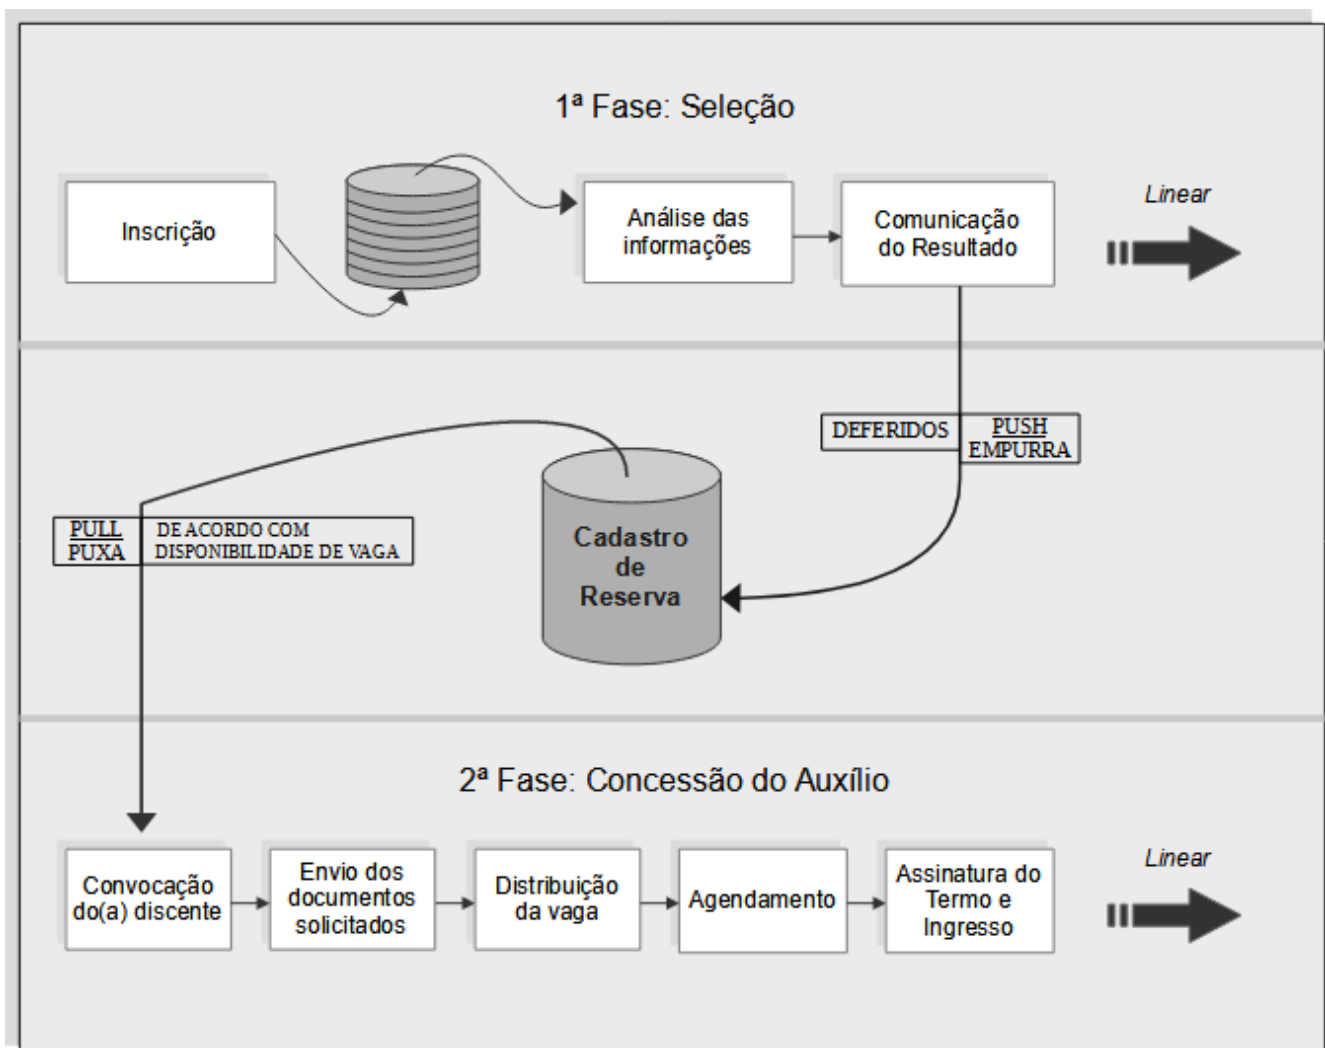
1ª Fase: Seleção

Inscrição

Análise das informações

Comunicação do Resultado

Linear

DEFERIDOS

PUSH
EMPURRA

Cadastro de Reserva

PULL
PUXA

DE ACORDO COM DISPONIBILIDADE DE VAGA

2ª Fase: Concessão do Auxílio

Convocação do(a) discente

Envio dos documentos solicitados

Distribuição da vaga

Agendamento

Assinatura do Termo e Ingresso

Linear